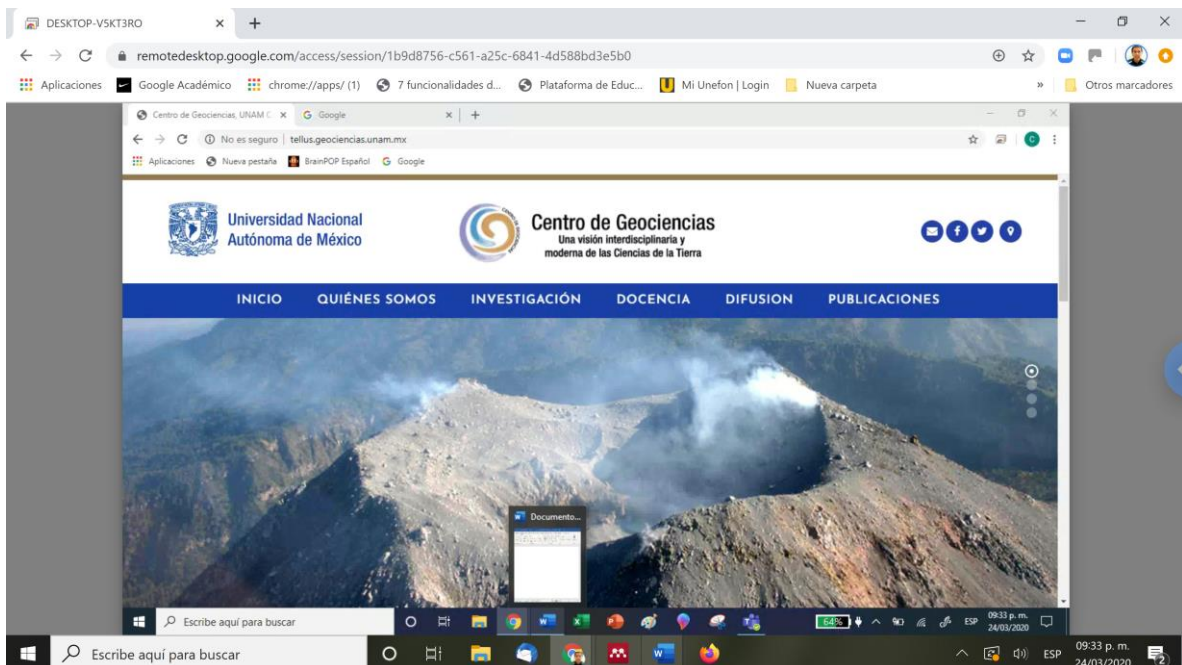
DESKTOP-V5KT3RO

remotedesktop.google.com/access/session/1b9d8756-c561-a25c-6841-4d588bd3e5b0

Aplicaciones Google Académico chrome://apps/ (1) 7 funcionalidades d... Plataforma de Educ... Mi Unefon | Login Nueva carpeta » Otros marcadores

Centro de Geociencias, UNAM C Google

No es seguro | tellus.geociencias.unam.mx

Aplicaciones Nueva pestaña BrainPOP Español Google

Universidad Nacional Autónoma de México

Centro de Geociencias
Una visión interdisciplinaria y moderna de las Ciencias de la Tierra

INICIO QUIÉNES SOMOS INVESTIGACIÓN DOCENCIA DIFUSION PUBLICACIONES

Documento...

Escribe aquí para buscar

64%

ESP 09:33 p. m. 24/03/2020

Escribe aquí para buscar

ESP 09:33 p. m. 24/03/2020

2